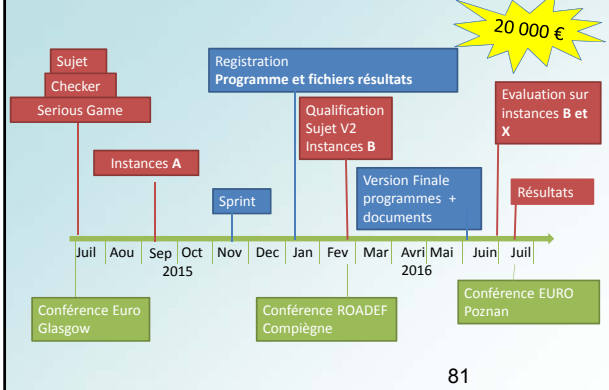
20 000 €

Sujet

Checker

Serious Game

Instances **A**

Registration
**Programme et fichiers résultats**

Sprint

Qualification
Sujet V2
Instances **B**

Version Finale
programmes +
documents

Evaluation sur instances **B et X**

Résultats

Juil | Aou | Sep | Oct | Nov | Dec | Jan | Fev | Mar | Avri | Mai | Juin | Juil

2015

2016

Conférence Euro Glasgow

Conférence ROADEF Compiègne

Conférence EURO Poznan

81